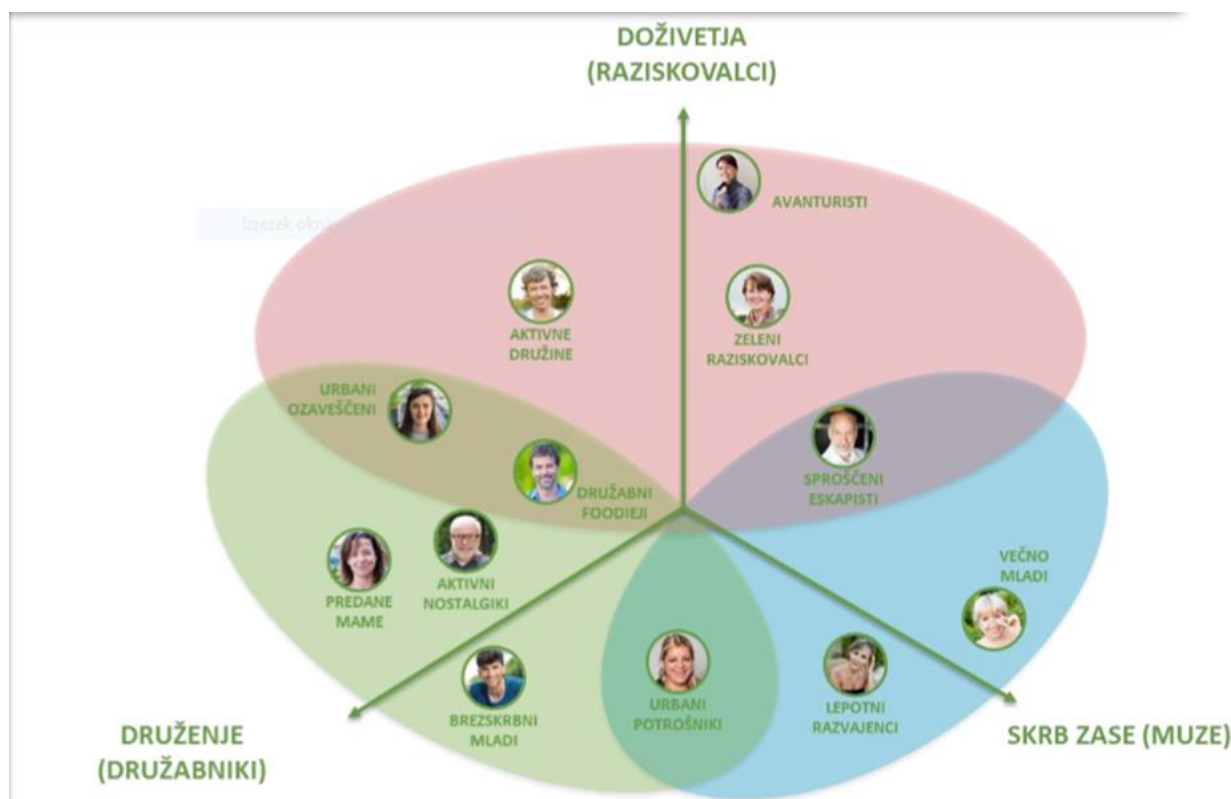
DOŽIVETJA
(RAZISKOVALCI)

Izrezek okn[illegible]

AVANTURISTI

AKTIVNE
DRUŽINE

ZELENI
RAZISKOVALCI

URBANI
OZAVEŠČENI

DRUŽABNI
FOODIEJI

SPROŠČENI
ESKAPISTI

VEČNO
MLADI

AKTIVNI
NOSTALGIKI

PREDANE
MAME

BREZSKRBNI
MLADI

URBANI
POTROŠNIKI

LEPOTNI
RAZVAJENCI

DRUŽENJE
(DRUŽABNIKI)

SKRB ZASE (MUZE)